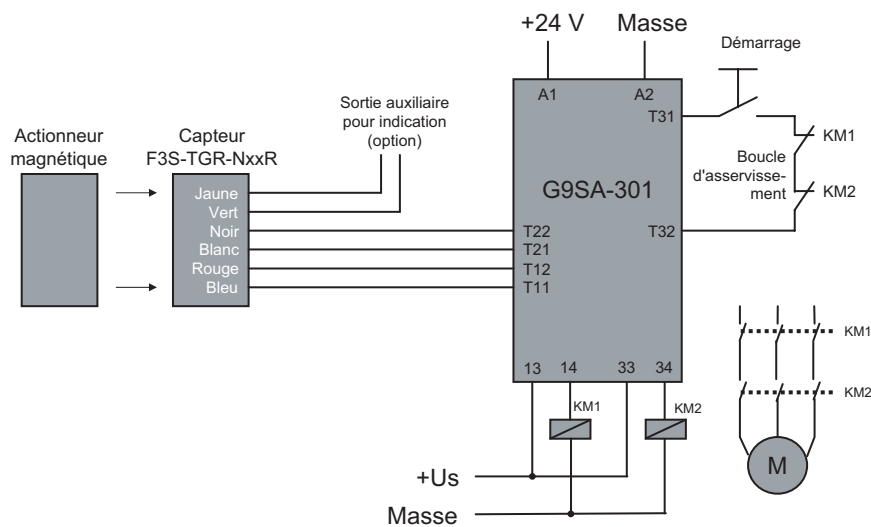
+24 V
Masse
Démarrage

Sortie auxiliaire pour indication (option)

Actionneur magnétique

Capteur F3S-TGR-NxxR

Jaune
Vert
Noir
Blanc
Rouge
Bleu

A1
A2
T31
G9SA-301
T22
T21
T12
T11
T32

KM1
Boucle d'asservissement
KM2

13
14
33
34
KM1
KM2

KM1
KM2
M

+Us
Masse